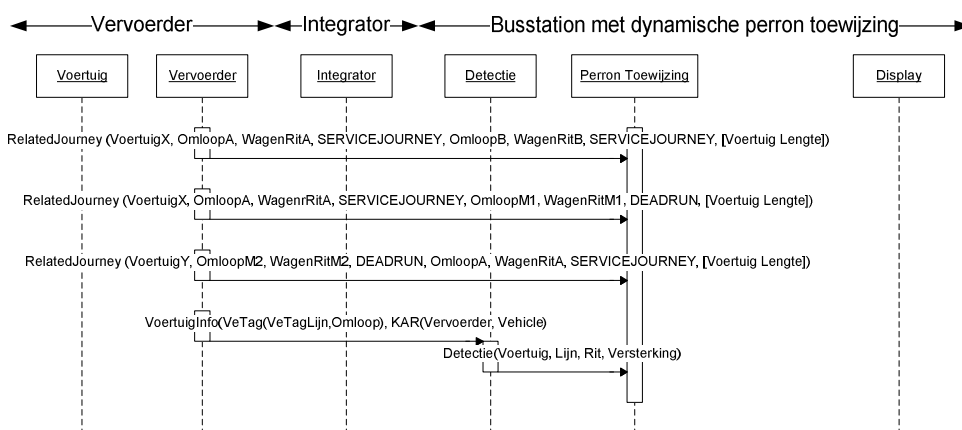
Vervoerder
Integrator
Busstation met dynamische perron toewijzing

Voertuig
Vervoerder
Integrator
Detectie
Perron Toewijzing
Display

RelatedJourney (VoertuigX, OmloopA, WagenRitA, SERVICEJOURNEY, OmloopB, WagenRitB, SERVICEJOURNEY, [Voertuig Lengte])

RelatedJourney (VoertuigX, OmloopA, WagenrRitA, SERVICEJOURNEY, OmloopM1, WagenRitM1, DEADRUN, [Voertuig Lengte])

RelatedJourney (VoertuigY, OmloopM2, WagenRitM2, DEADRUN, OmloopA, WagenRitA, SERVICEJOURNEY, [Voertuig Lengte])

VoertuigInfo(VeTag(VeTagLijn,Omloop), KAR(Vervoerder, Vehicle)

Detectie(Voertuig, Lijn, Rit, Versterking)